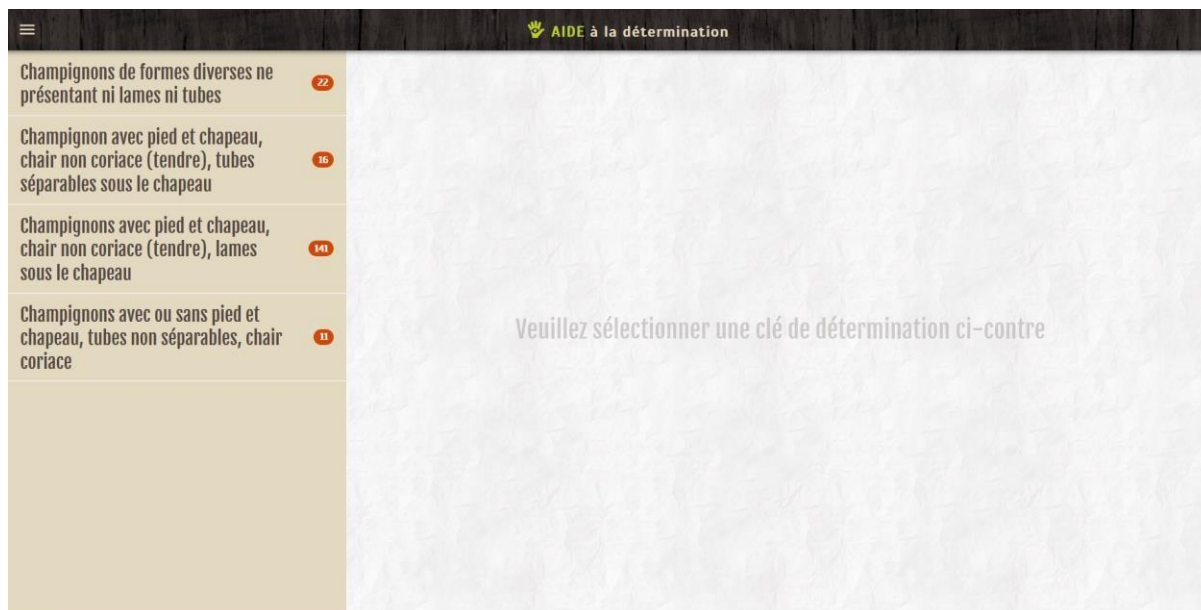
AIDE à la détermination

Champignons de formes diverses ne présentant ni lames ni tubes 22

Champignon avec pied et chapeau, chair non coriace (tendre), tubes séparables sous le chapeau 16

Champignons avec pied et chapeau, chair non coriace (tendre), lames sous le chapeau 141

Champignons avec ou sans pied et chapeau, tubes non séparables, chair coriace 11

Veuillez sélectionner une clé de détermination ci-contre